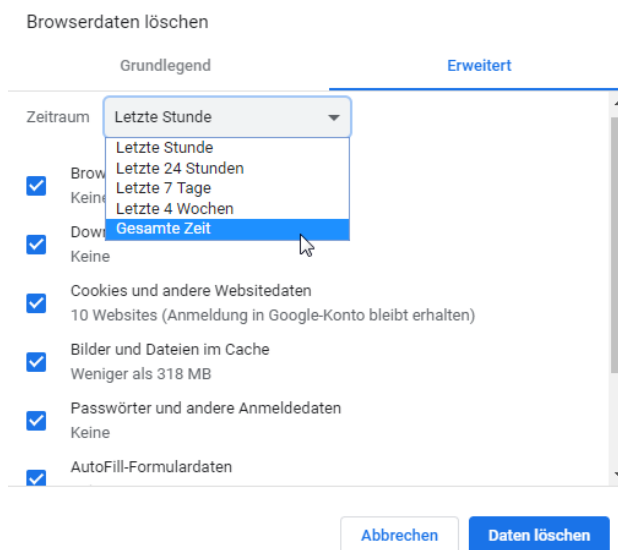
Browserdaten löschen

Grundlegend

Erweitert

Zeitraum

Letzte Stunde

Letzte Stunde
Letzte 24 Stunden
Letzte 7 Tage
Letzte 4 Wochen
Gesamte Zeit

Brow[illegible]
Keine

Dow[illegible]
Keine

Cookies und andere Websitedaten
10 Websites (Anmeldung in Google-Konto bleibt erhalten)

Bilder und Dateien im Cache
Weniger als 318 MB

Passwörter und andere Anmeldedaten
Keine

AutoFill-Formulardaten

Abbrechen

Daten löschen